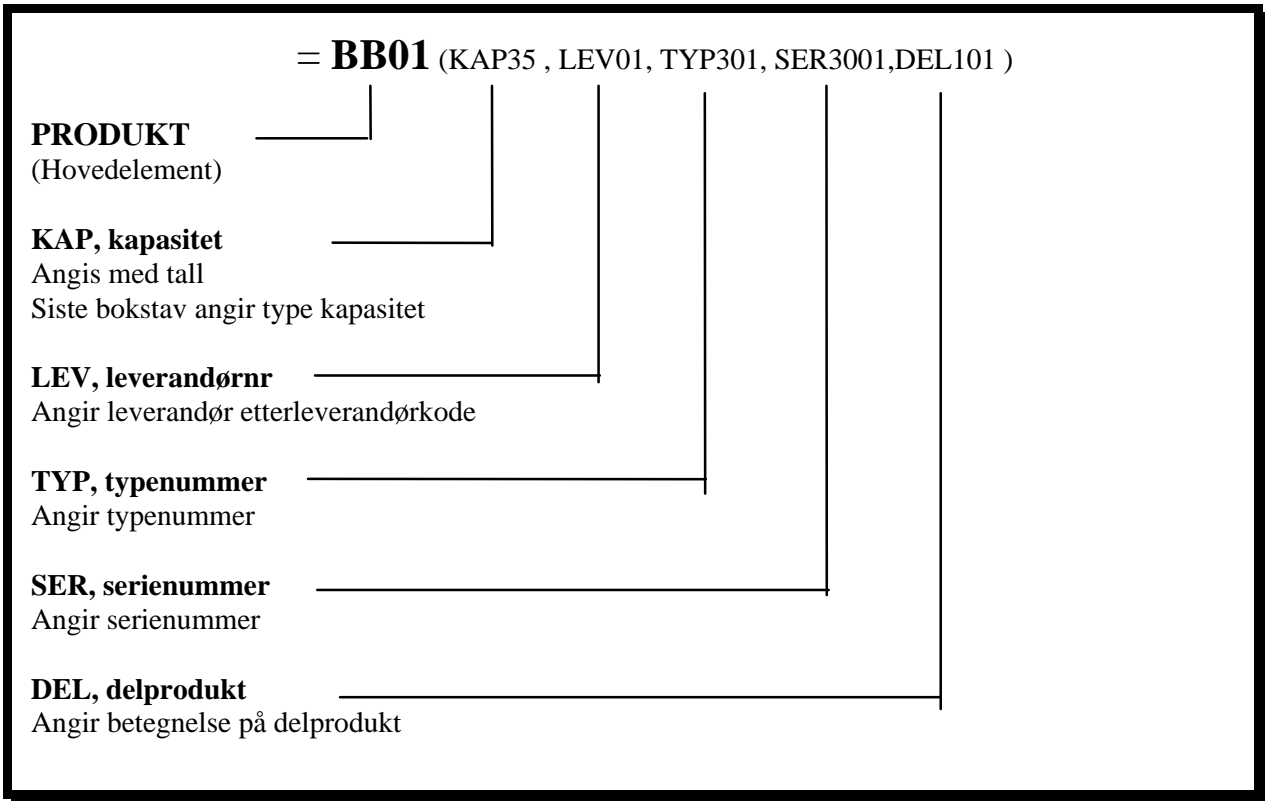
= **BB01** (KAP35 , LEV01, TYP301, SER3001,DEL101 )

**PRODUKT**
(Hovedelement)

**KAP, kapasitet**
Angis med tall
Siste bokstav angir type kapasitet

**LEV, leverandørnr**
Angir leverandør etterleverandørkode

**TYP, typenummer**
Angir typenummer

**SER, serienummer**
Angir serienummer

**DEL, delprodukt**
Angir betegnelse på delprodukt